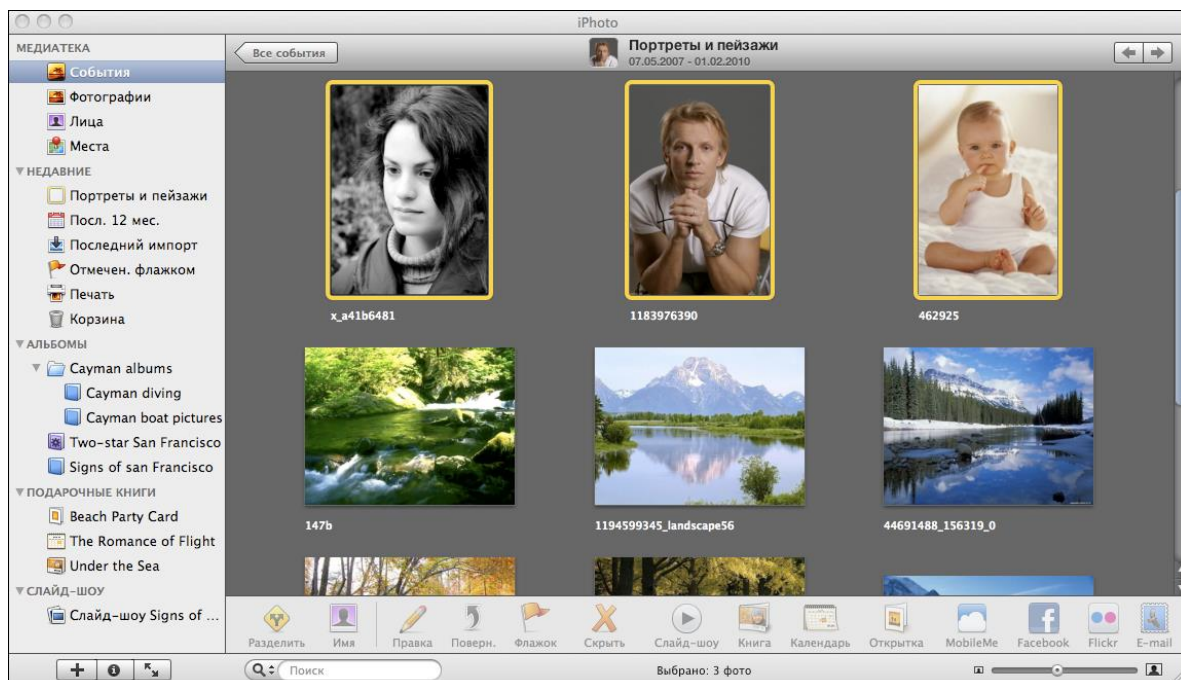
iPhoto

МЕДИАТЕКА
События
Фотографии
Лица
Места
НЕДАВНИЕ
Портреты и пейзажи
Посл. 12 мес.
Последний импорт
Отмечен. флажком
Печать
Корзина
АЛЬБОМЫ
Cayman albums
Cayman diving
Cayman boat pictures
Two-star San Francisco
Signs of san Francisco
ПОДАРОЧНЫЕ КНИГИ
Beach Party Card
The Romance of Flight
Under the Sea
СЛАЙД-ШОУ
Слайд-шоу Signs of ...

Все события
Портреты и пейзажи
07.05.2007 - 01.02.2010

x_a41b6481
1183976390
462925
147b
1194599345_landscape56
44691488_156319_0

Разделить
Имя
Правка
Поверн.
Флажок
Скрыть
Слайд-шоу
Книга
Календарь
Открытка
MobileMe
Facebook
Flickr
E-mail

Поиск
Выбрано: 3 фото